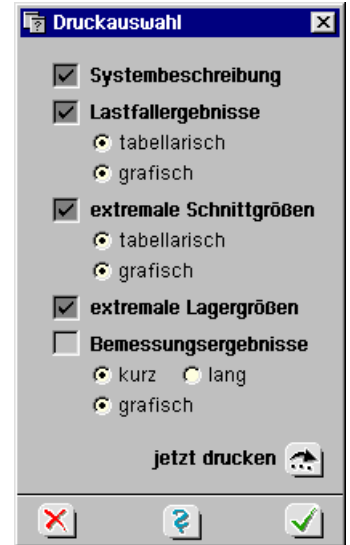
Druckauswahl

Systembeschreibung

Lastfallergebnisse

tabellarisch

grafisch

extremale Schnittgrößen

tabellarisch

grafisch

extremale Lagergrößen

Bemessungsergebnisse

kurz lang

grafisch

jetzt drucken